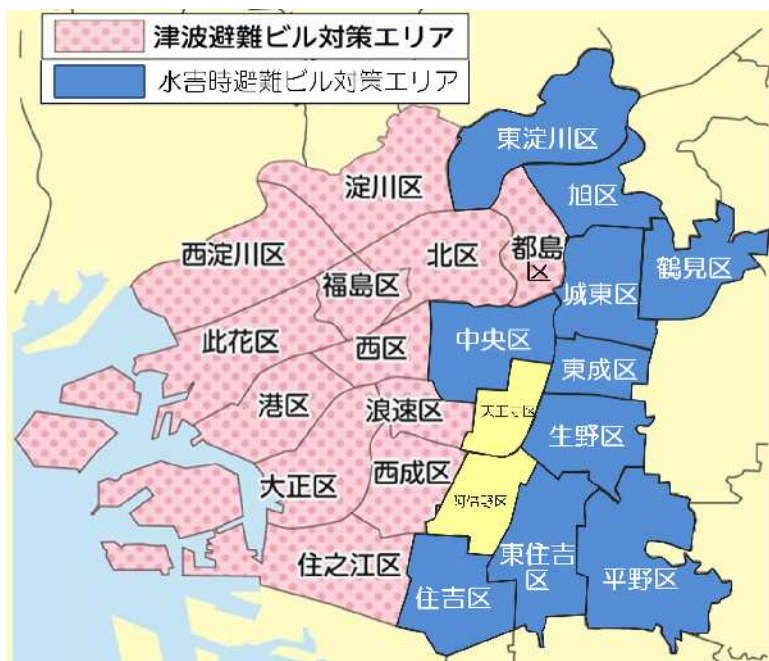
津波避難ビル対策エリア

水害時避難ビル対策エリア

東淀川区

旭区

淀川区

西淀川区

北区

都島区

鶴見区

福島区

城東区

此花区

西区

中央区

東成区

港区

浪速区

天王寺区

生野区

西成区

大正区

阿倍野区

住之江区

東住吉区

平野区

住吉区